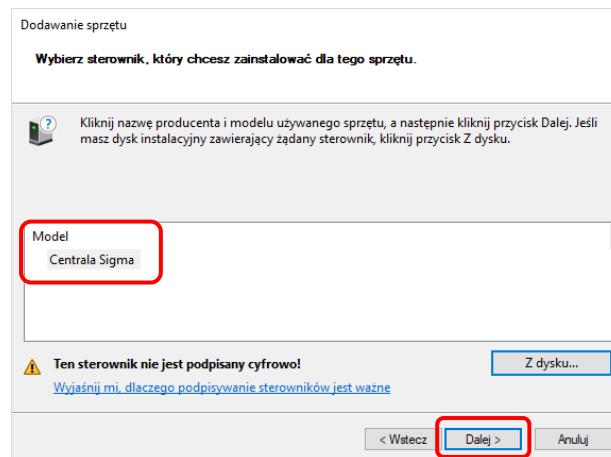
Dodawanie sprzętu

Wybierz sterownik, który chcesz zainstalować dla tego sprzętu.

Kliknij nazwę producenta i modelu używanego sprzętu, a następnie kliknij przycisk Dalej. Jeśli masz dysk instalacyjny zawierający żądany sterownik, kliknij przycisk Z dysku.

Model
Centrala Sigma

Ten sterownik nie jest podpisany cyfrowo!
Wyjaśnij mi, dlaczego podpisywanie sterowników jest ważne

Z dysku...

< Wstecz
Dalej >
Anuluj